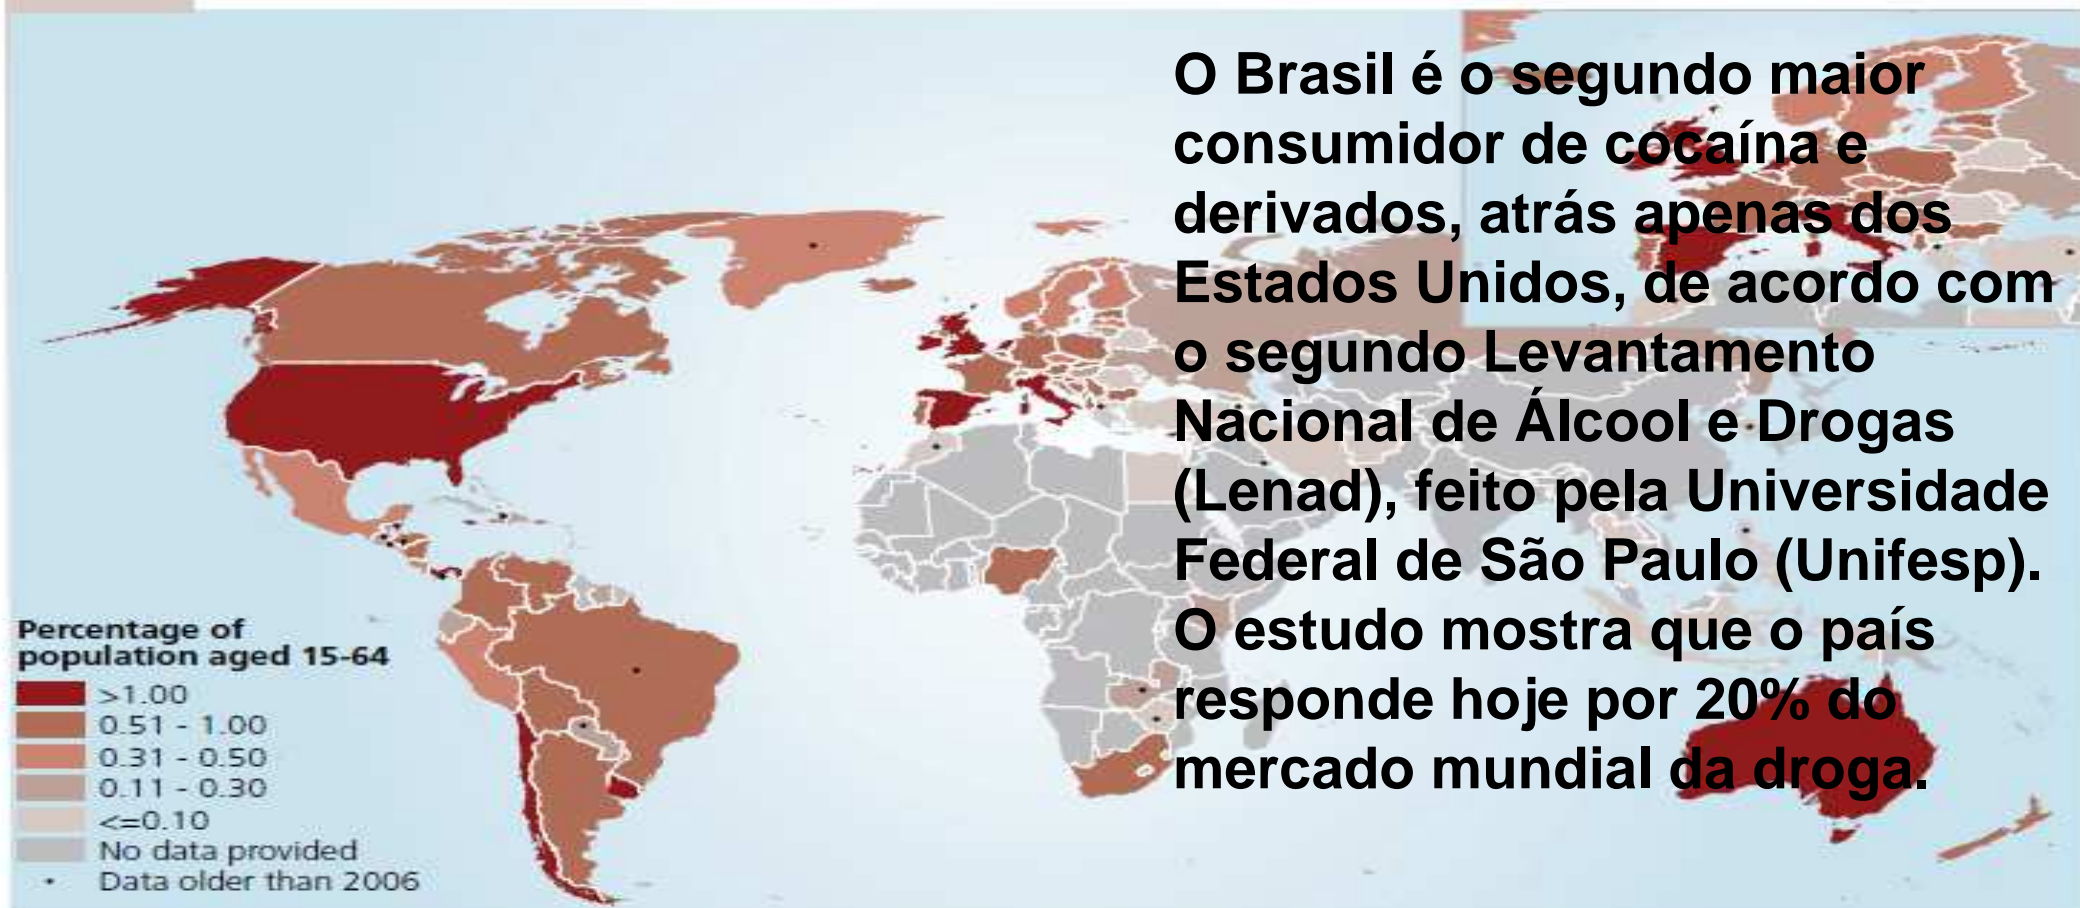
O Brasil é o segundo maior consumidor de cocaína e derivados, atrás apenas dos Estados Unidos, de acordo com o segundo Levantamento Nacional de Álcool e Drogas (Lenad), feito pela Universidade Federal de São Paulo (Unifesp). O estudo mostra que o país responde hoje por 20% do mercado mundial da droga.

Percentage of population aged 15-64
>1.00
0.51 - 1.00
0.31 - 0.50
0.11 - 0.30
<=0.10
No data provided
Data older than 2006